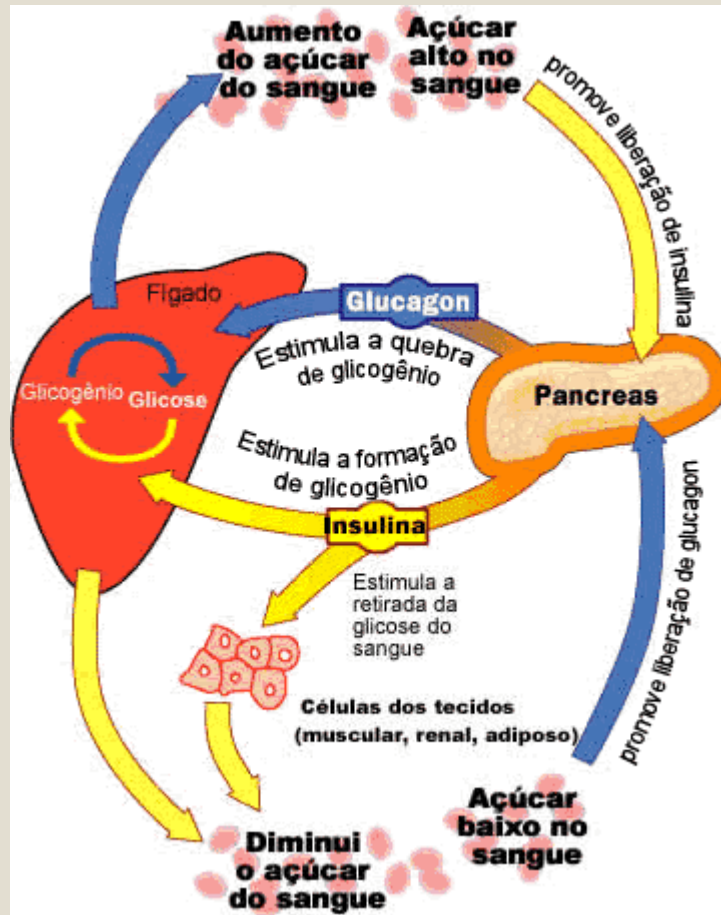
Aumento do açúcar do sangue

Açúcar alto no sangue

promove liberação de insulina

Fígado

Glucagon

Estimula a quebra de glicogênio

Glicogênio

Glicose

Pancreas

Estimula a formação de glicogênio

Insulina

Estimula a retirada da glicose do sangue

Células dos tecidos (muscular, renal, adiposo)

promove liberação de glucagon

Açúcar baixo no sangue

Diminui o açúcar do sangue